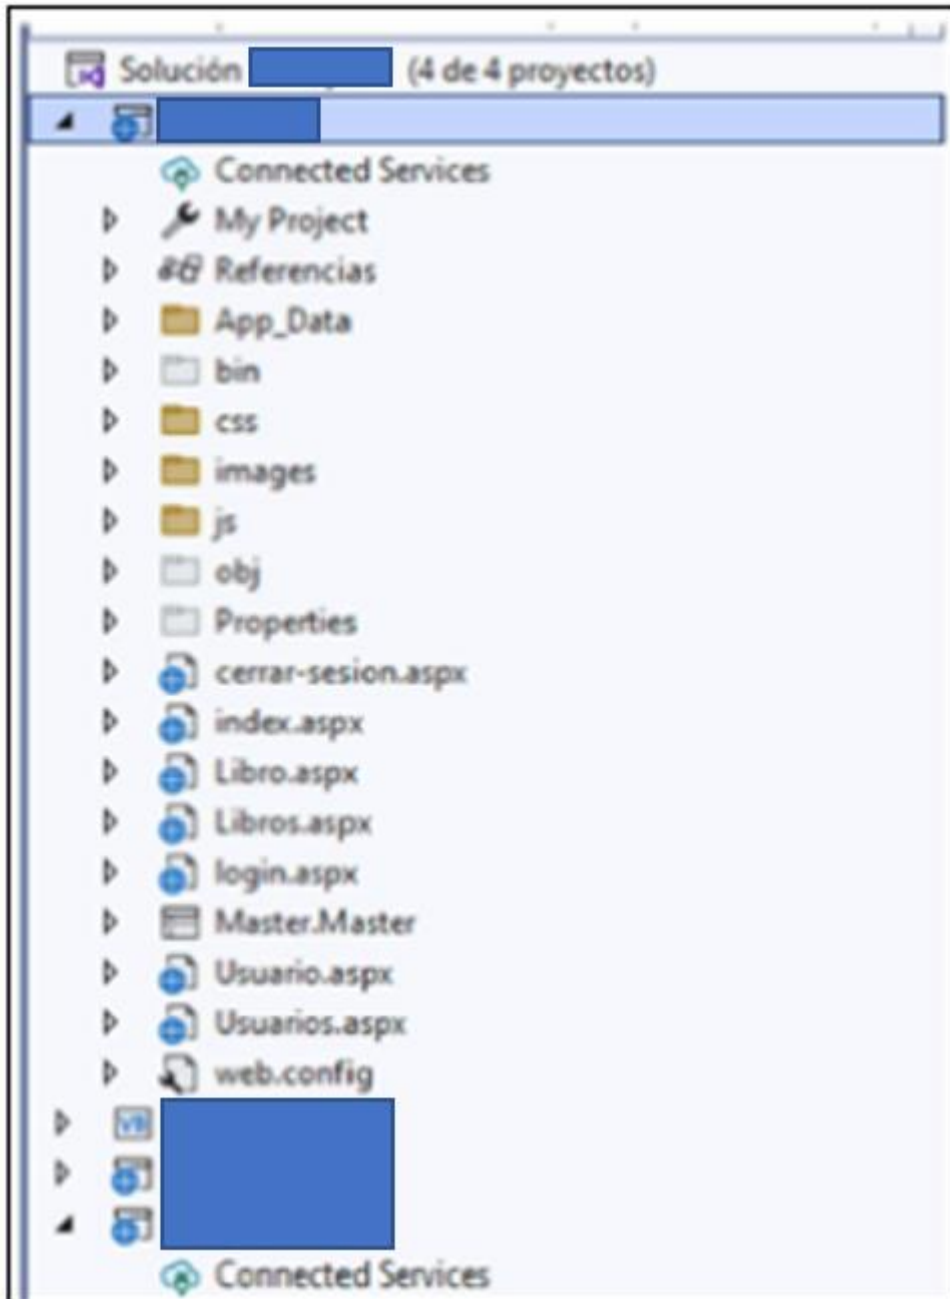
Solución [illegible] (4 de 4 proyectos)
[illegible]
Connected Services
My Project
Referencias
App_Data
bin
css
images
js
obj
Properties
cerrar-sesion.aspx
index.aspx
Libro.aspx
Libros.aspx
login.aspx
Master.Master
Usuario.aspx
Usuarios.aspx
web.config
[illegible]
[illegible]
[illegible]
Connected Services